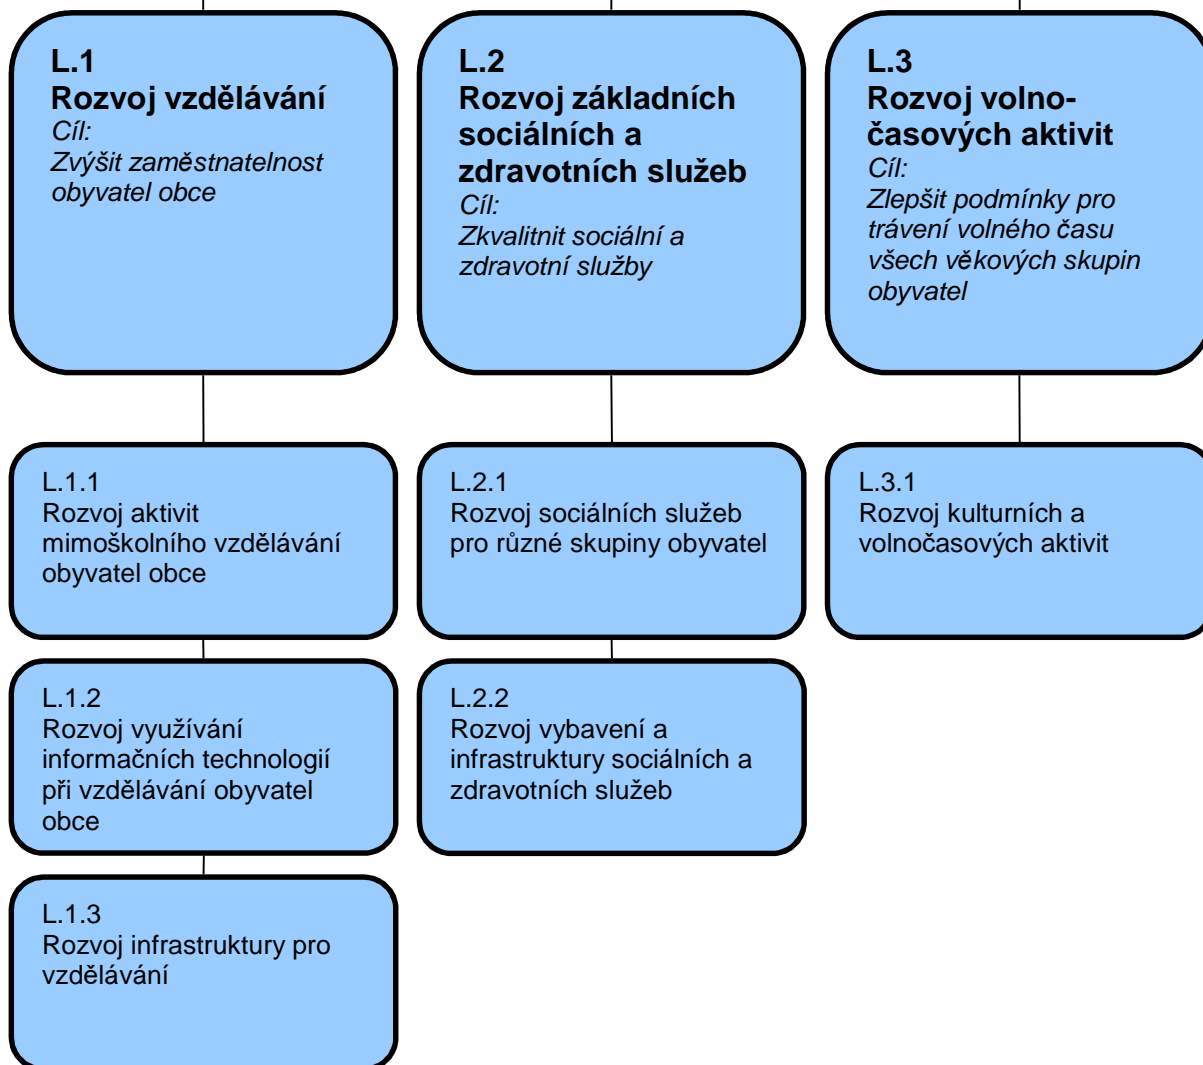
L.1
Rozvoj vzdělávání
Cíl:
Zvýšit zaměstnatelnost obyvatel obce

L.1.1
Rozvoj aktivit mimoškolního vzdělávání obyvatel obce

L.1.2
Rozvoj využívání informačních technologií při vzdělávání obyvatel obce

L.1.3
Rozvoj infrastruktury pro vzdělávání

L.2
Rozvoj základních sociálních a zdravotních služeb
Cíl:
Zkvalitnit sociální a zdravotní služby

L.2.1
Rozvoj sociálních služeb pro různé skupiny obyvatel

L.2.2
Rozvoj vybavení a infrastruktury sociálních a zdravotních služeb

L.3
Rozvoj volnočasových aktivit
Cíl:
Zlepšit podmínky pro trávení volného času všech věkových skupin obyvatel

L.3.1
Rozvoj kulturních a volnočasových aktivit